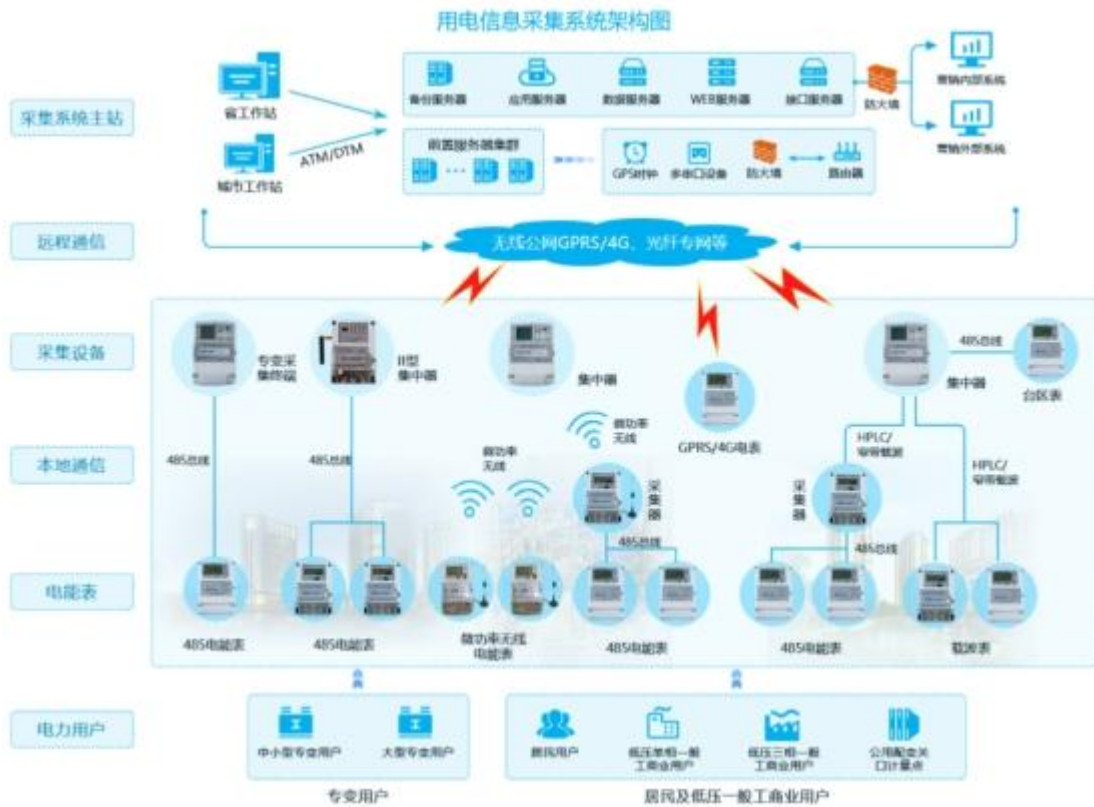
用电信息采集系统架构图

采集系统主站

远程通信

采集设备

本地通信

电能表

电力用户

省工作站

城市工作站

ATM/DTM

备份服务器

应用服务器

数据服务器

WEB服务器

接口服务器

防火墙

营销内部系统

营销外部系统

前置服务器集群

GPS时钟

多串口设备

防火墙

路由器

无线公网GPRS/4G、光纤专网等

专变采集终端

II型集中器

集中器

GPRS/4G电表

485总线

集中器

台区表

485总线

485总线

微功率无线

微功率无线

采集器

485总线

HPLC/窄带载波

HPLC/窄带载波

采集器

485总线

485电能表

485电能表

微功率无线电能表

485电能表

485电能表

载波表

中小型专变用户

大型专变用户

居民用户

低压单相一般工商业用户

低压三相一般工商业用户

公用配变关口计量点

专变用户

居民及低压一般工商业用户